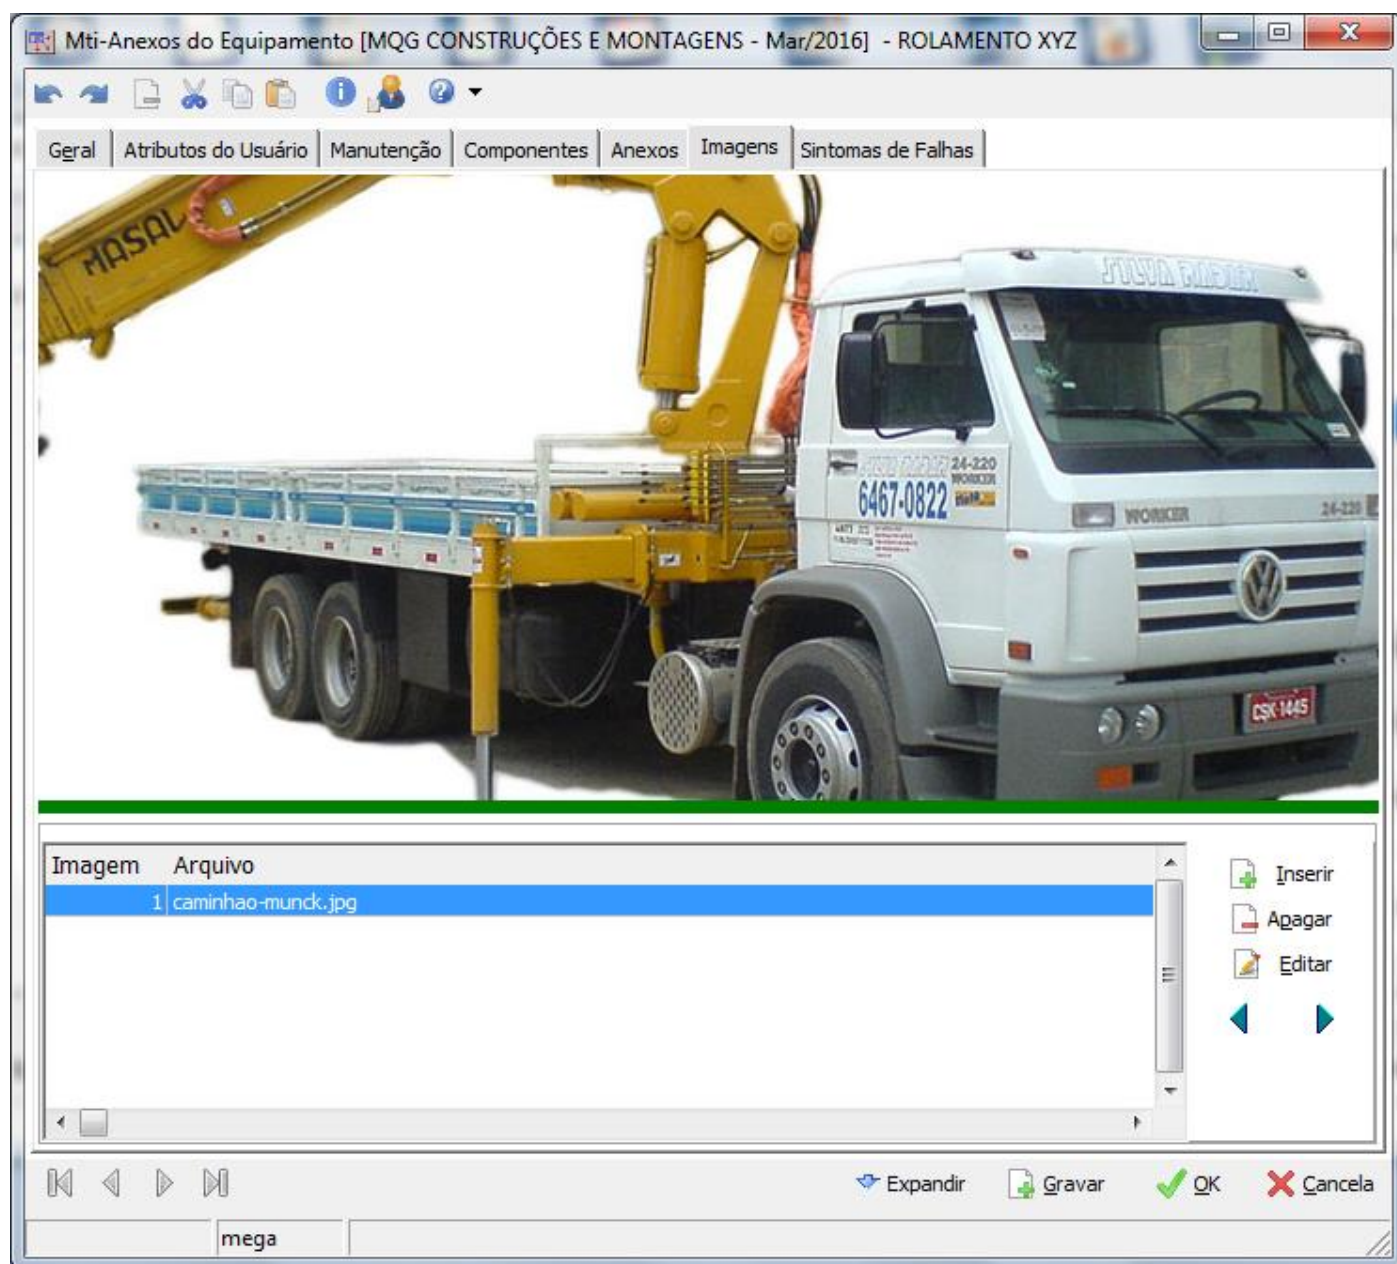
Mti-Anexos do Equipamento [MQG CONSTRUÇÕES E MONTAGENS - Mar/2016] - ROLAMENTO XYZ

Geral | Atributos do Usuário | Manutenção | Componentes | Anexos | Imagens | Sintomas de Falhas

MASAL

SILVA RIBEIRO

24-220 WORKER

6467-0822

WORKER

24-220

CSK-1445

| Imagem | Arquivo |
|---|---|
| 1 | caminhao-munck.jpg |

Inserir
Apagar
Editar

Expandir
Gravar
OK
Cancela

mega